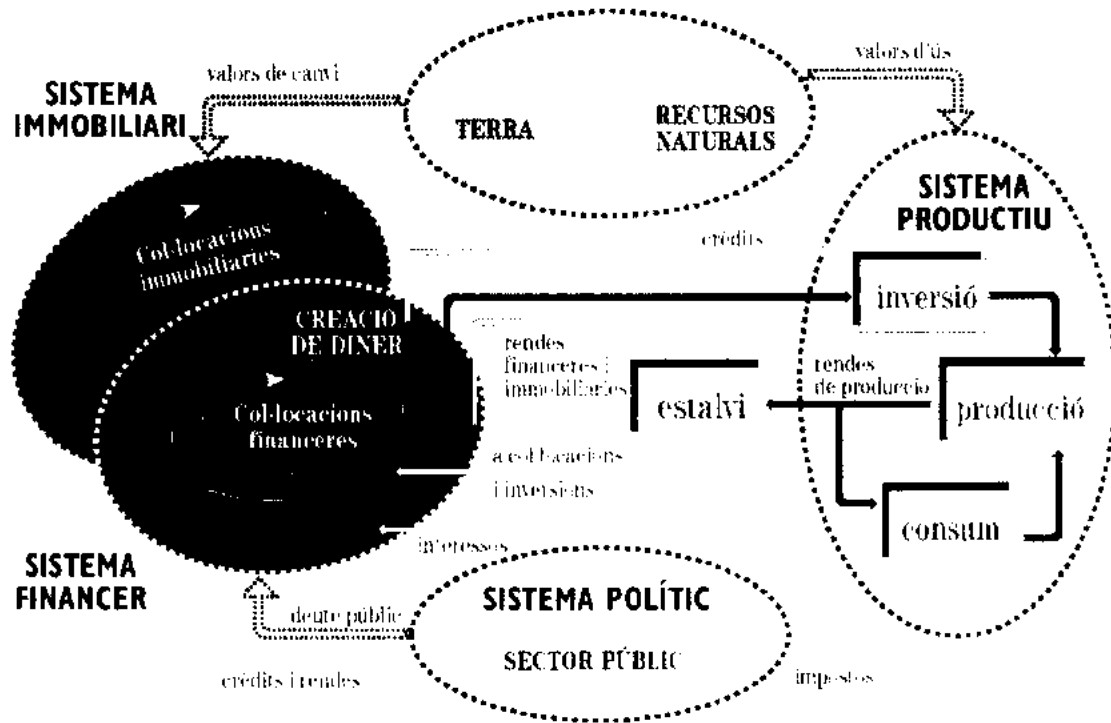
SISTEMA IMMOBILIARI

valors de canvi

TERRA

RECURSOS NATURALS

valors d'ús

SISTEMA PRODUCTIU

Col·locacions immobiliaries

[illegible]

crèdits

CREACIÓ DE DINER

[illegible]

inversió

rendes financeres i immobiliàries

rendes de producció

Col·locacions financeres

estalvi

producció

a col·locacions i inversions

consum

interessos

SISTEMA FINANCER

deute públic

SISTEMA POLÍTIC

SECTOR PÚBLIC

crèdits i rendes

impostos